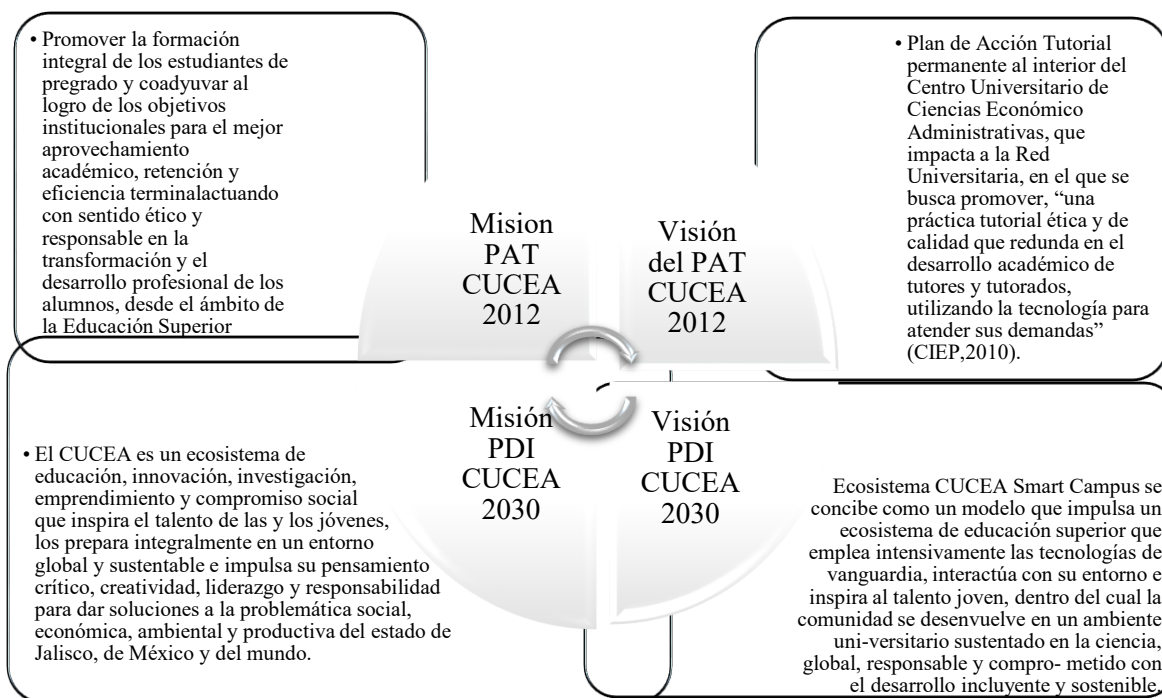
• Promover la formación integral de los estudiantes de pregrado y coadyuvar al logro de los objetivos institucionales para el mejor aprovechamiento académico, retención y eficiencia terminalactuando con sentido ético y responsable en la transformación y el desarrollo profesional de los alumnos, desde el ámbito de la Educación Superior

Mision PAT CUCEA 2012

Visión del PAT CUCEA 2012

• Plan de Acción Tutorial permanente al interior del Centro Universitario de Ciencias Económico Administrativas, que impacta a la Red Universitaria, en el que se busca promover, "una práctica tutorial ética y de calidad que redunda en el desarrollo académico de tutores y tutorados, utilizando la tecnología para atender sus demandas" (CIEP,2010).

• El CUCEA es un ecosistema de educación, innovación, investigación, emprendimiento y compromiso social que inspira el talento de las y los jóvenes, los prepara integralmente en un entorno global y sustentable e impulsa su pensamiento crítico, creatividad, liderazgo y responsabilidad para dar soluciones a la problemática social, económica, ambiental y productiva del estado de Jalisco, de México y del mundo.

Misión PDI CUCEA 2030

Visión PDI CUCEA 2030

Ecosistema CUCEA Smart Campus se concibe como un modelo que impulsa un ecosistema de educación superior que emplea intensivamente las tecnologías de vanguardia, interactúa con su entorno e inspira al talento joven, dentro del cual la comunidad se desenvuelve en un ambiente uni-versitario sustentado en la ciencia, global, responsable y compro- metido con el desarrollo incluyente y sostenible.